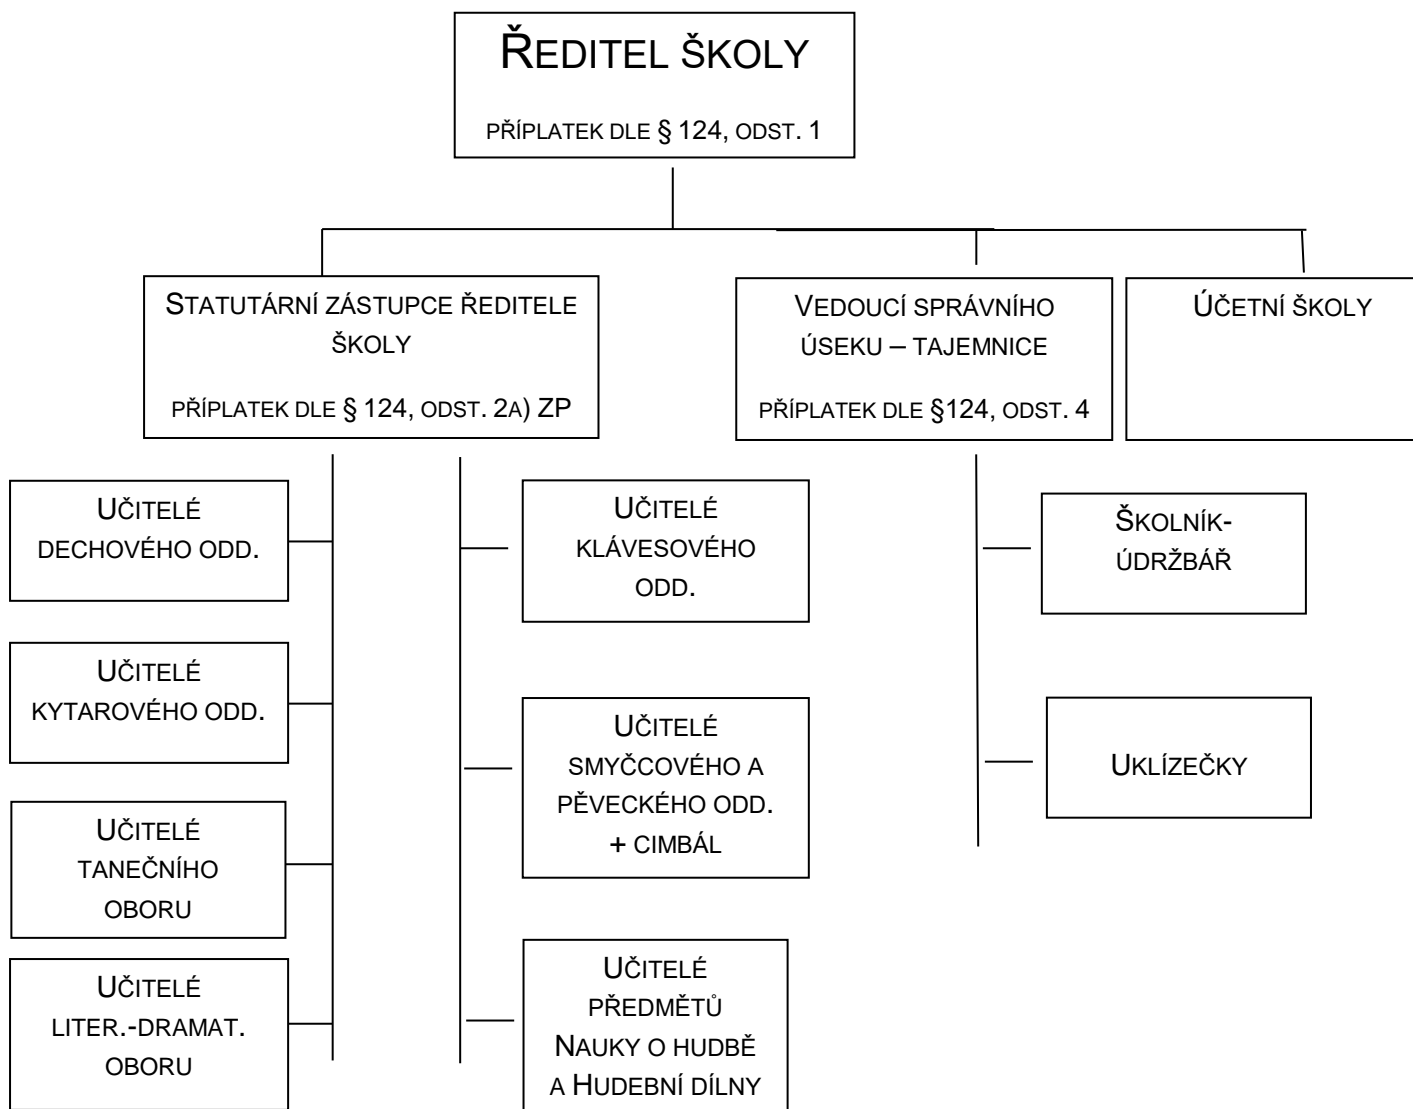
Ředitel školy

příplatek dle § 124, odst. 1

Statutární zástupce ředitele školy

příplatek dle § 124, odst. 2a) ZP

Vedoucí správního úseku – tajemnice

příplatek dle §124, odst. 4

Účetní školy

Učitelé dechového odd.

Učitelé kytarového odd.

Učitelé tanečního oboru

Učitelé liter.-dramat. oboru

Učitelé klávesového odd.

Učitelé smyčcového a pěveckého odd. + cimbál

Učitelé předmětů Nauky o hudbě a Hudební dílny

Školník-údržbář

Uklízečky